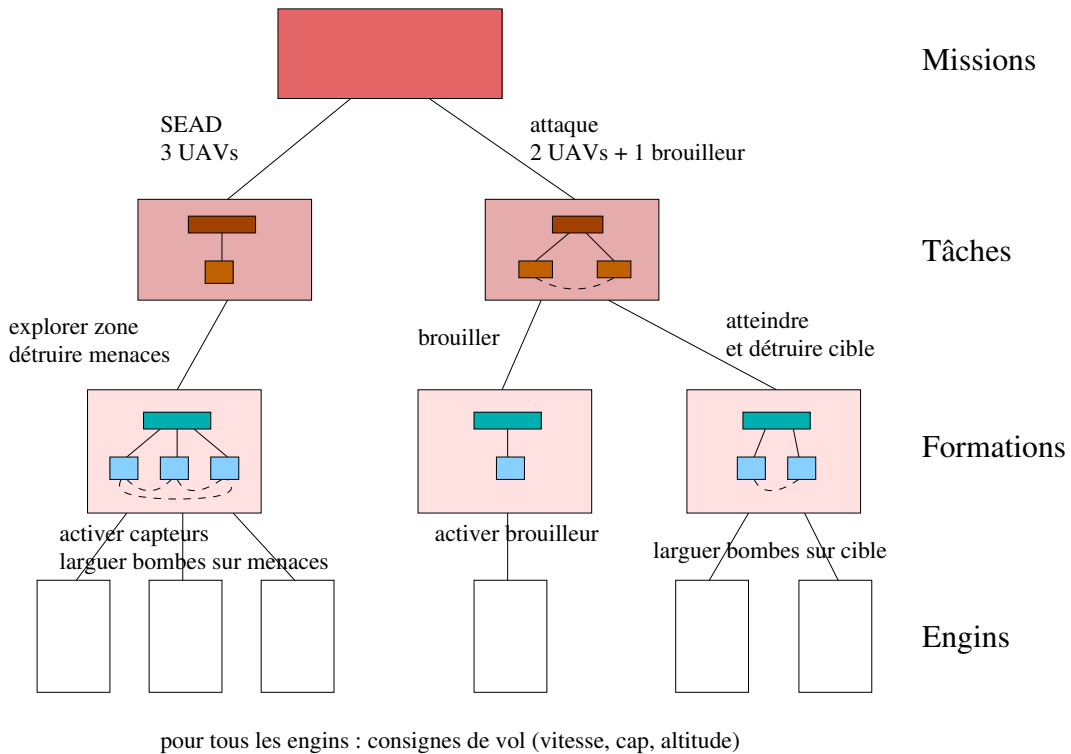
Missions

SEAD
3 UAVs

attaque
2 UAVs + 1 brouilleur

Tâches

explorer zone
détruire menaces

brouiller

atteindre
et détruire cible

Formations

activer capteurs
larguer bombes sur menaces

activer brouilleur

larguer bombes sur cible

Engins

pour tous les engins : consignes de vol (vitesse, cap, altitude)